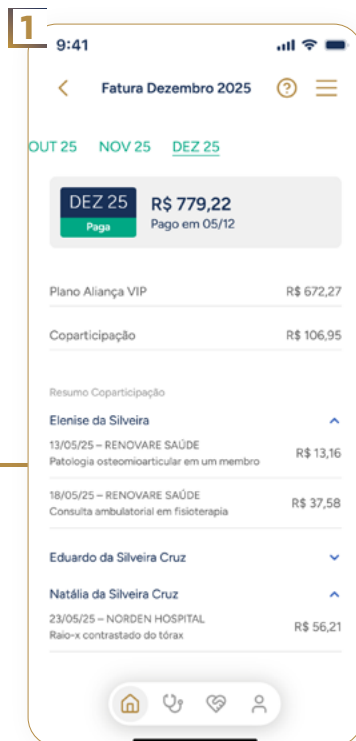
1

9:41

Fatura Dezembro 2025

OUT 25 NOV 25 DEZ 25

DEZ 25
Paga

R$ 779,22
Pago em 05/12

Plano Aliança VIP R$ 672,27

Coparticipação R$ 106,95

Resumo Coparticipação

Elenise da Silveira

13/05/25 – RENOVARE SAÚDE
Patologia osteomioarticular em um membro
R$ 13,16

18/05/25 – RENOVARE SAÚDE
Consulta ambulatorial em fisioterapia
R$ 37,58

Eduardo da Silveira Cruz

Natália da Silveira Cruz

23/05/25 – NORDEN HOSPITAL
Raio-x contrastado do tórax
R$ 56,21